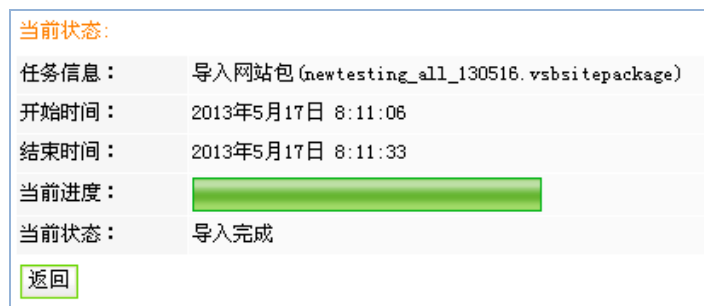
当前状态:

| 任务信息： | 导入网站包(newtesting_all_130516.vsbsitepackage) |
|---|---|
| 开始时间： | 2013年5月17日 8:11:06 |
| 结束时间： | 2013年5月17日 8:11:33 |
| 当前进度： | |
| 当前状态： | 导入完成 |

返回